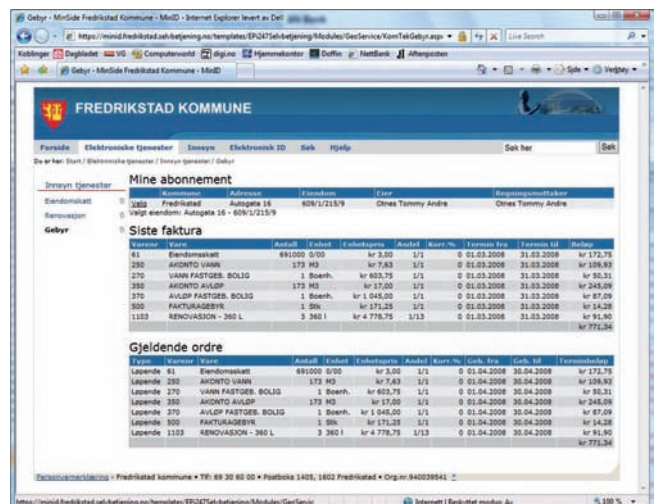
Gebyr - MinSide Fredrikstad Kommune - MinID - Internet Explorer levert av Dell

https://minid.fredrikstad.sels.betjening.no/templates/EPi24/Selvbetjening/Modules/GeoService/KomTekGebyr.aspx

Live Search

Koblinger Dagbladet VG Computerworld digi.no Hjemmekontor Doffin NettBank Aftenposten

Gebyr - MinSide Fredrikstad Kommune - MinID

Side Verktøy

FREDRIKSTAD KOMMUNE

Forside Elektroniske tjenester Innsyn Elektronisk ID Søk Hjelp

Søk her Søk

Du er her: Start / Elektroniske tjenester / Innsyn tjenester / Gebyr

Innsyn tjenester

Eiendomsskatt

Renovasjon

Gebyr

Mine abonnement

| | Kommune | Adresse | Eiendom | Eier | Regningsmottaker |
|---|---|---|---|---|---|
| Velg | Fredrikstad | Autogata 16 | 609/1/215/9 | Otnes Tommy Andre | Otnes Tommy Andre |

Valgt eiendom: Autogata 16 - 609/1/215/9

Siste faktura

| Varenr | Vare | Antall | Enhet | Enhetspris | Andel | Korr.% | Termin fra | Termin til | Beløp |
|---|---|---|---|---|---|---|---|---|---|
| 61 | Eiendomsskatt | 691000 | 0/00 | kr 3,00 | 1/1 | 0 | 01.03.2008 | 31.03.2008 | kr 172,75 |
| 250 | AKONTO VANN | 173 | M3 | kr 7,63 | 1/1 | 0 | 01.03.2008 | 31.03.2008 | kr 109,93 |
| 270 | VANN FASTGEB. BOLIG | 1 | Boenh. | kr 603,75 | 1/1 | 0 | 01.03.2008 | 31.03.2008 | kr 50,31 |
| 350 | AKONTO AVLØP | 173 | M3 | kr 17,00 | 1/1 | 0 | 01.03.2008 | 31.03.2008 | kr 245,09 |
| 370 | AVLØP FASTGEB. BOLIG | 1 | Boenh. | kr 1 045,00 | 1/1 | 0 | 01.03.2008 | 31.03.2008 | kr 87,09 |
| 500 | FAKTURAGEBYR | 1 | Stk | kr 171,25 | 1/1 | 0 | 01.03.2008 | 31.03.2008 | kr 14,28 |
| 1103 | RENOVASJON - 360 L | 3 | 360 l | kr 4 778,75 | 1/13 | 0 | 01.03.2008 | 31.03.2008 | kr 91,90 |
| | | | | | | | | | kr 771,34 |

Gjeldende ordre

| Type | Varenr | Vare | Antall | Enhet | Enhetspris | Andel | Korr.% | Geb. fra | Geb. til | Terminbeløp |
|---|---|---|---|---|---|---|---|---|---|---|
| Løpende | 61 | Eiendomsskatt | 691000 | 0/00 | kr 3,00 | 1/1 | 0 | 01.04.2008 | 30.04.2008 | kr 172,75 |
| Løpende | 250 | AKONTO VANN | 173 | M3 | kr 7,63 | 1/1 | 0 | 01.04.2008 | 30.04.2008 | kr 109,93 |
| Løpende | 270 | VANN FASTGEB. BOLIG | 1 | Boenh. | kr 603,75 | 1/1 | 0 | 01.04.2008 | 30.04.2008 | kr 50,31 |
| Løpende | 350 | AKONTO AVLØP | 173 | M3 | kr 17,00 | 1/1 | 0 | 01.04.2008 | 30.04.2008 | kr 245,09 |
| Løpende | 370 | AVLØP FASTGEB. BOLIG | 1 | Boenh. | kr 1 045,00 | 1/1 | 0 | 01.04.2008 | 30.04.2008 | kr 87,09 |
| Løpende | 500 | FAKTURAGEBYR | 1 | Stk | kr 171,25 | 1/1 | 0 | 01.04.2008 | 30.04.2008 | kr 14,28 |
| Løpende | 1103 | RENOVASJON - 360 L | 3 | 360 l | kr 4 778,75 | 1/13 | 0 | 01.04.2008 | 30.04.2008 | kr 91,90 |
| | | | | | | | | | | kr 771,34 |

Personvernerklæring • Fredrikstad kommune • Tlf: 69 30 60 00 • Postboks 1405, 1602 Fredrikstad • Org.nr.940039541

https://minid.fredrikstad.sels.betjening.no/templates/EPi24/Selvbetjening/Modules/GeoService/

Internett | Beskyttet modus: Av

100 %